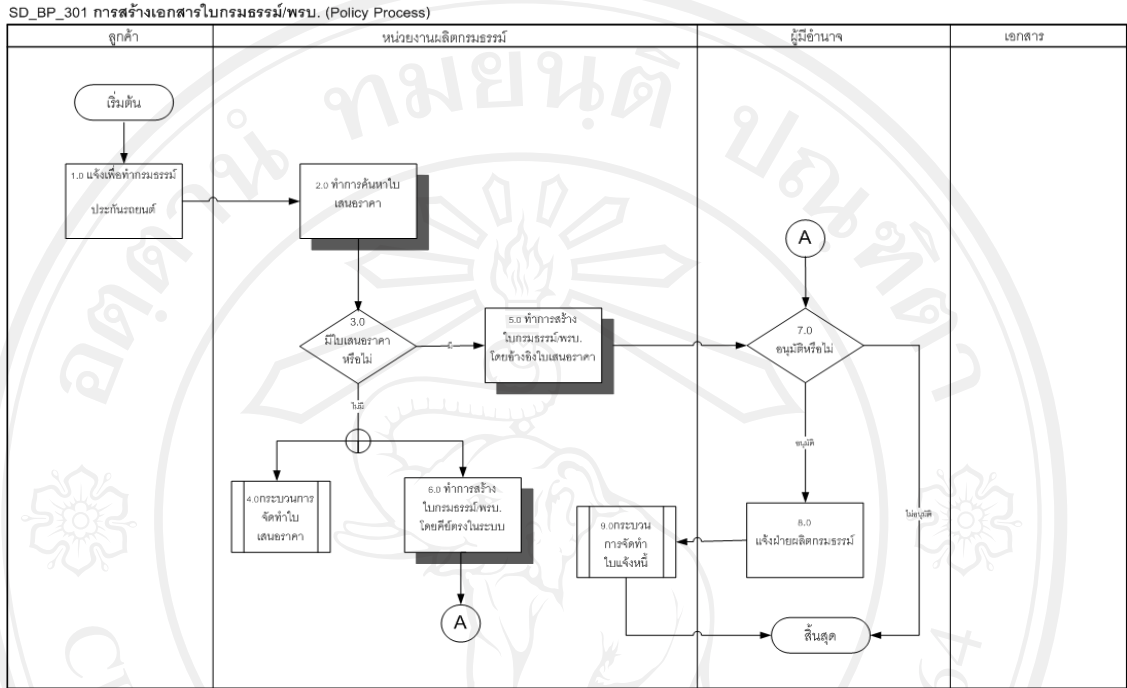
SD_BP_301 การสร้างเอกสารใบกรมธรรม์/พรบ. (Policy Process)

| ลูกค้า | หน่วยงานผลิตกรมธรรม์ | ผู้มีอำนาจ | เอกสาร |
|---|---|---|---|

เริ่มต้น

1.0 แจ้งเพื่อทำกรมธรรม์ ประกันรถยนต์

2.0 ทำการค้นหาใบเสนอราคา

3.0 มีใบเสนอราคาหรือไม่

มี

5.0 ทำการสร้างใบกรมธรรม์/พรบ. โดยอ้างอิงใบเสนอราคา

ไม่มี

4.0 กระบวนการจัดทำใบเสนอราคา

6.0 ทำการสร้างใบกรมธรรม์/พรบ. โดยคีย์ตรงในระบบ

A

A

7.0 อนุมัติหรือไม่

อนุมัติ

ไม่อนุมัติ

8.0 แจ้งฝ่ายผลิตกรมธรรม์

9.0 กระบวนการจัดทำใบแจ้งหนี้

สิ้นสุด